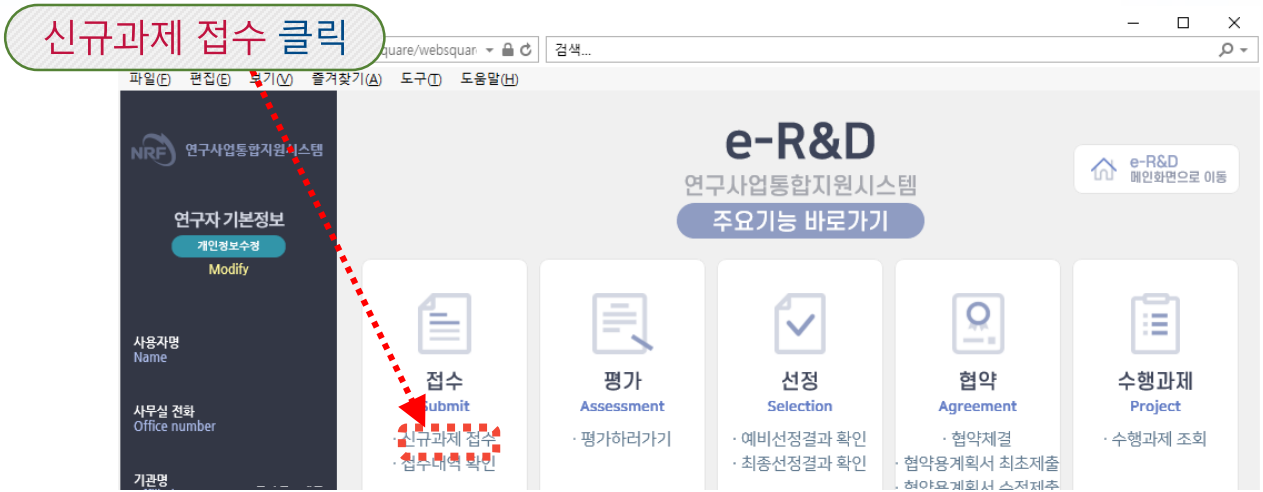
신규과제 접수 클릭

quare/websquar

검색...

파일(F) 편집(E) 보기(V) 즐겨찾기(A) 도구(T) 도움말(H)

NRF 연구사업통합지원시스템

연구자 기본정보

개인정보수정

Modify

사용자명
Name

사무실 전화
Office number

기관명

e-R&D

연구사업통합지원시스템

주요기능 바로가기

e-R&D
메인화면으로 이동

접수
Submit
· 신규과제 접수
· 접수내역 확인

평가
Assessment
· 평가하러가기

선정
Selection
· 예비선정결과 확인
· 최종선정결과 확인

협약
Agreement
· 협약체결
· 협약용계획서 최초제출
· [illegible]

수행과제
Project
· 수행과제 조회